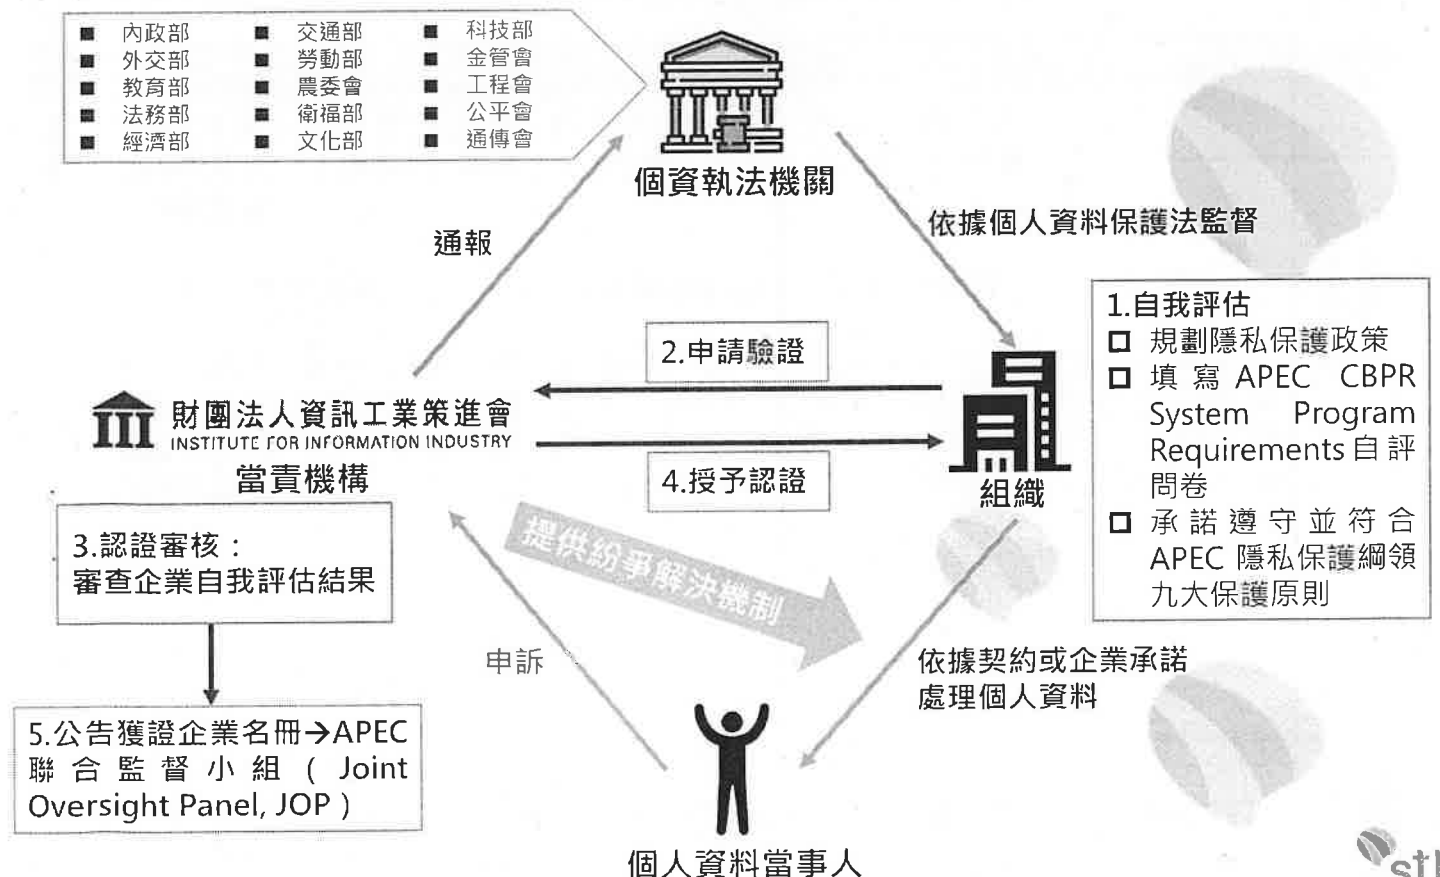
■ 內政部
■ 外交部
■ 教育部
■ 法務部
■ 經濟部
■ 交通部
■ 勞動部
■ 農委會
■ 衛福部
■ 文化部
■ 科技部
■ 金管會
■ 工程會
■ 公平會
■ 通傳會

個資執法機關

通報

依據個人資料保護法監督

1.自我評估
☐ 規劃隱私保護政策
☐ 填寫 APEC CBPR System Program Requirements 自評問卷
☐ 承諾遵守並符合 APEC 隱私保護綱領九大保護原則

2.申請驗證

財團法人資訊工業策進會
INSTITUTE FOR INFORMATION INDUSTRY
當責機構

4.授予認證

組織

3.認證審核：
審查企業自我評估結果

提供紛爭解決機制

申訴

依據契約或企業承諾處理個人資料

5.公告獲證企業名冊→APEC 聯合監督小組（Joint Oversight Panel, JOP）

個人資料當事人

stl